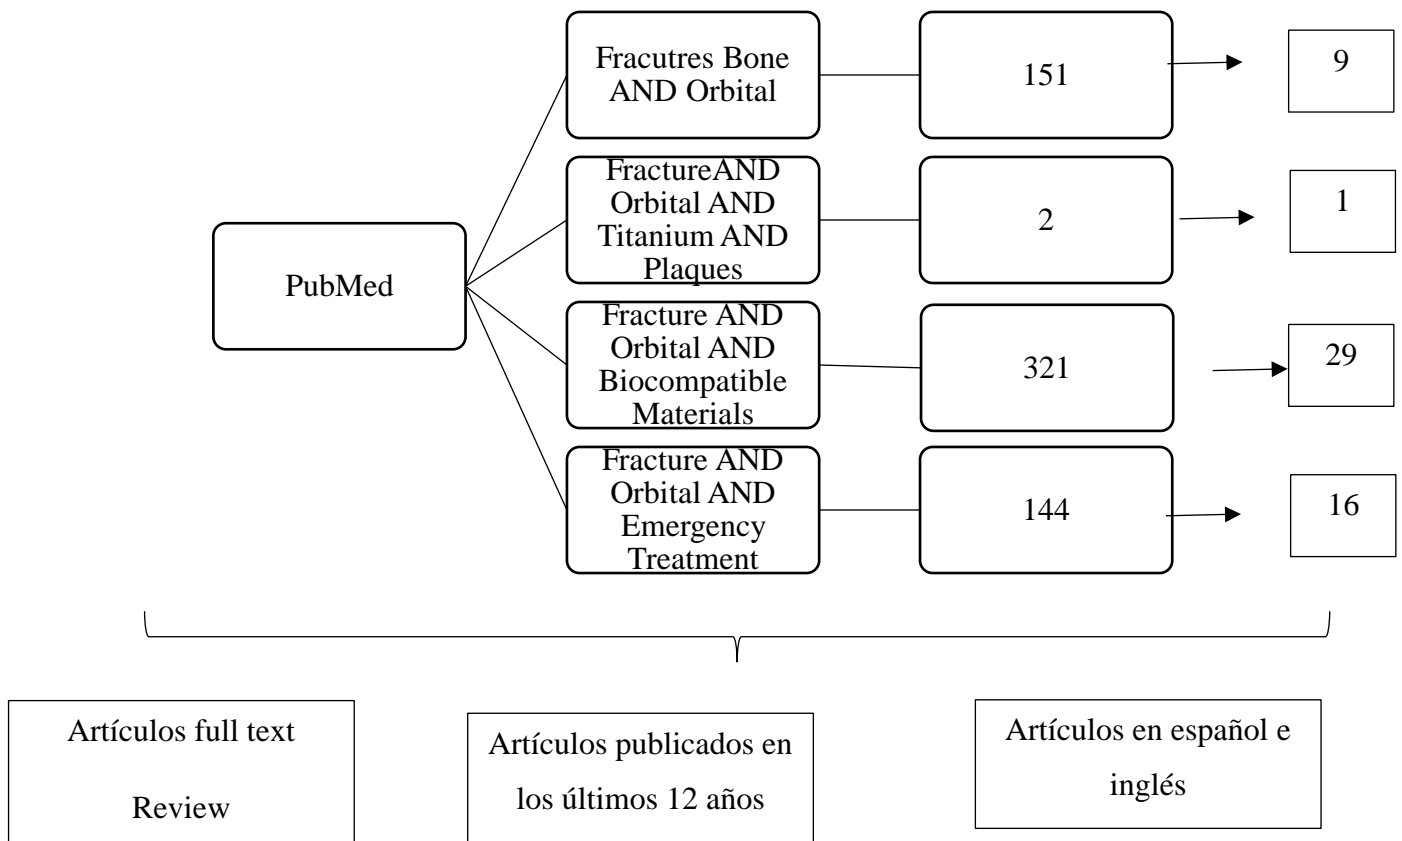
PubMed

Fracutres Bone AND Orbital

151

9

FractureAND Orbital AND Titanium AND Plaques

2

1

Fracture AND Orbital AND Biocompatible Materials

321

29

Fracture AND Orbital AND Emergency Treatment

144

16

Artículos full text

Review

Artículos publicados en los últimos 12 años

Artículos en español e inglés